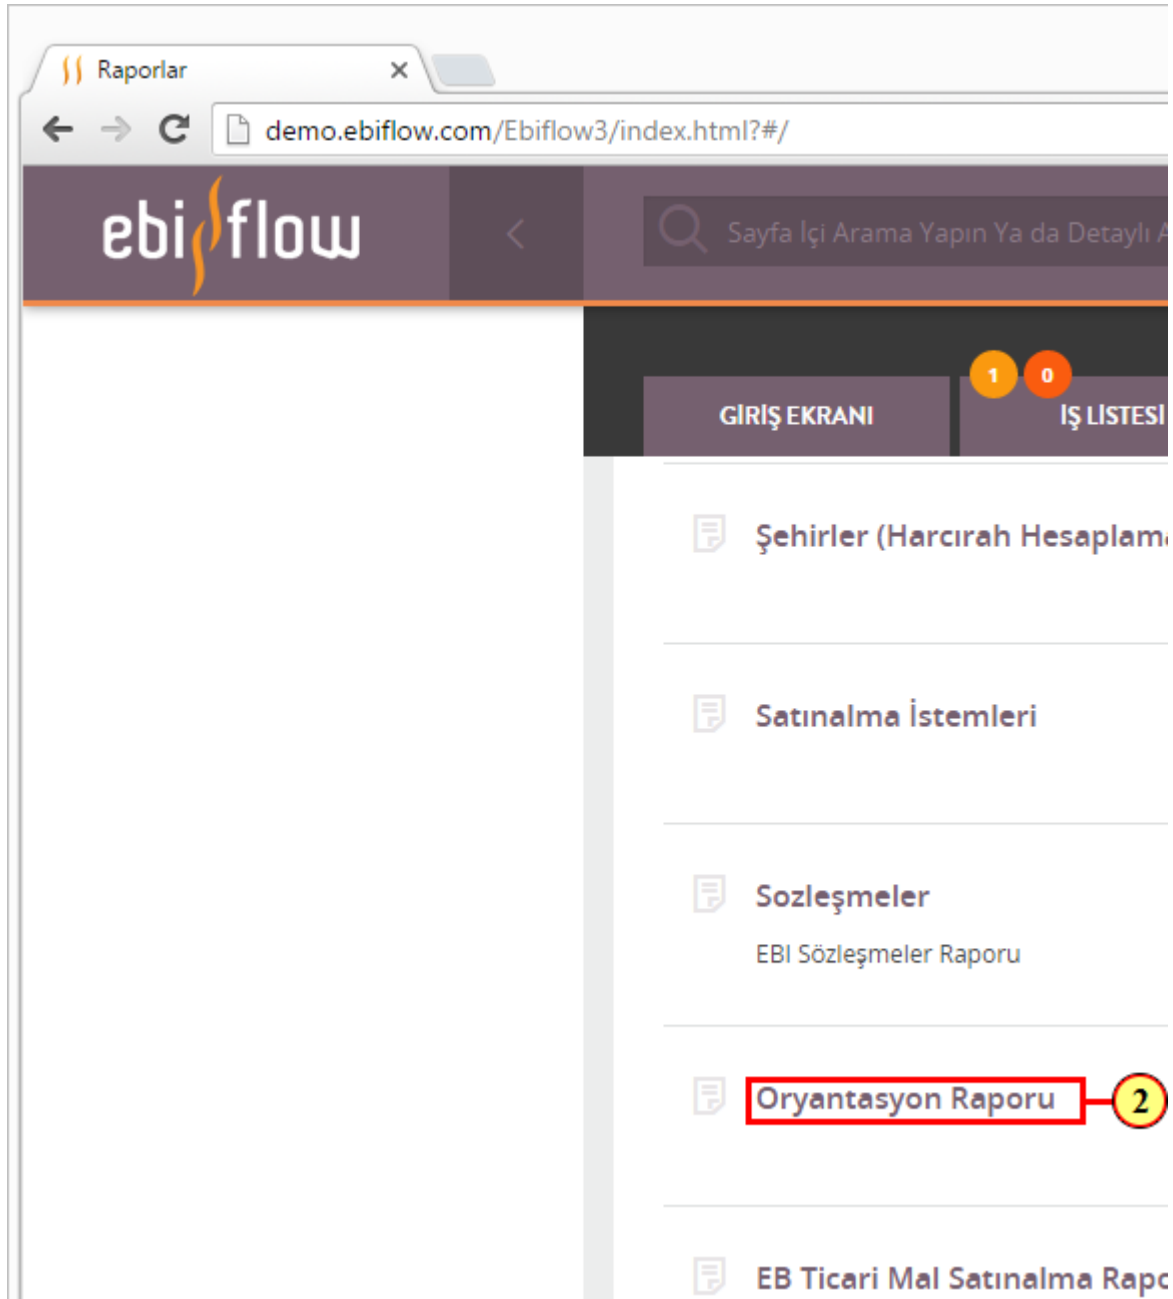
Raporlar ×

demo.ebiflow.com/Ebiflow3/index.html?#/

ebi flow

Sayfa İçi Arama Yapın Ya da Detaylı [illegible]

1 0

GİRİŞ EKRANI

İŞ LİSTESİ

Şehirler (Harcırah Hesaplam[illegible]

Satınalma İstemleri

Sozleşmeler

EBI Sözleşmeler Raporu

Oryantasyon Raporu

2

EB Ticari Mal Satınalma Rap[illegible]